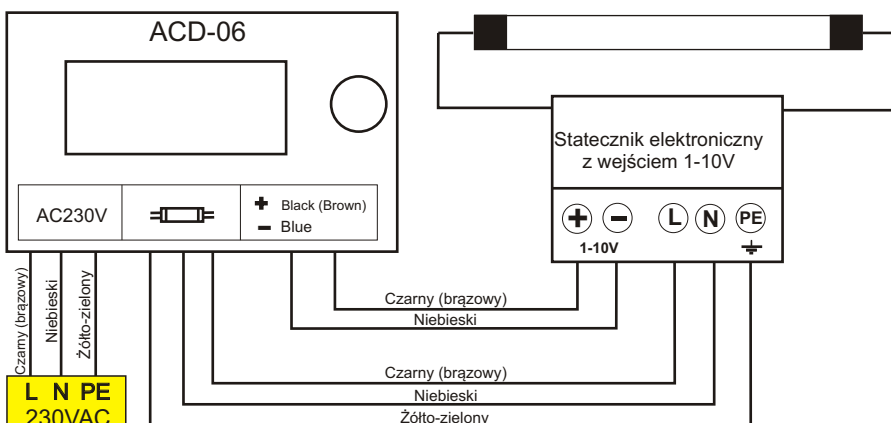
ACD-06

AC230V

+ Black (Brown)
− Blue

Statecznik elektroniczny z wejściem 1-10V

+ − L N PE
1-10V

Czarny (brązowy)
Niebieski
Żółto-zielony

Czarny (brązowy)
Niebieski

Czarny (brązowy)
Niebieski
Żółto-zielony

L N PE
230VAC